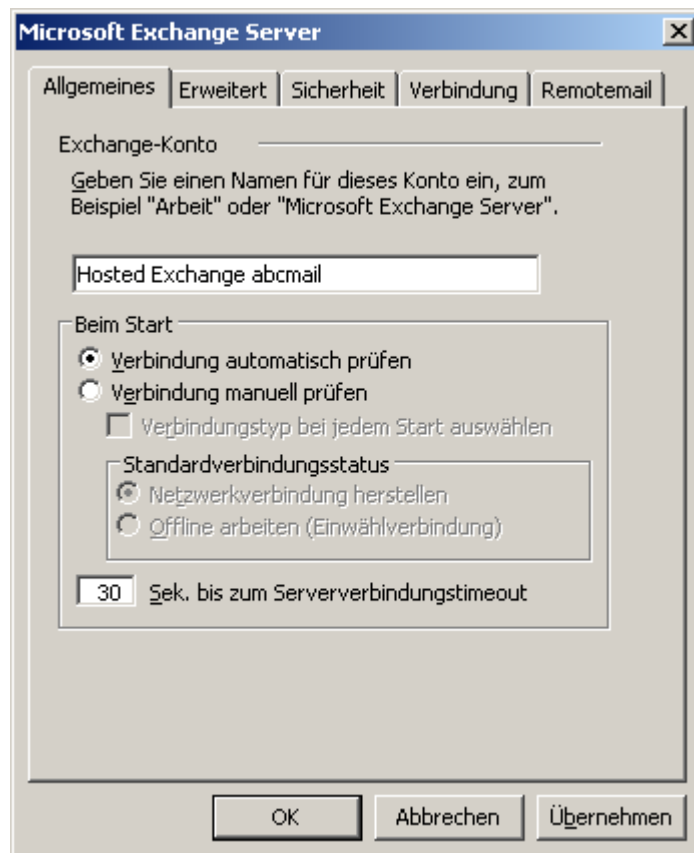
Microsoft Exchange Server

Allgemeines | Erweitert | Sicherheit | Verbindung | Remotemail

Exchange-Konto

Geben Sie einen Namen für dieses Konto ein, zum Beispiel "Arbeit" oder "Microsoft Exchange Server".

Hosted Exchange abcmail

Beim Start

Verbindung automatisch prüfen

Verbindung manuell prüfen

Verbindungstyp bei jedem Start auswählen

Standardverbindungsstatus

Netzwerkverbindung herstellen

Offline arbeiten (Einwählverbindung)

30 Sek. bis zum Serververbindungstimeout

OK | Abbrechen | Übernehmen